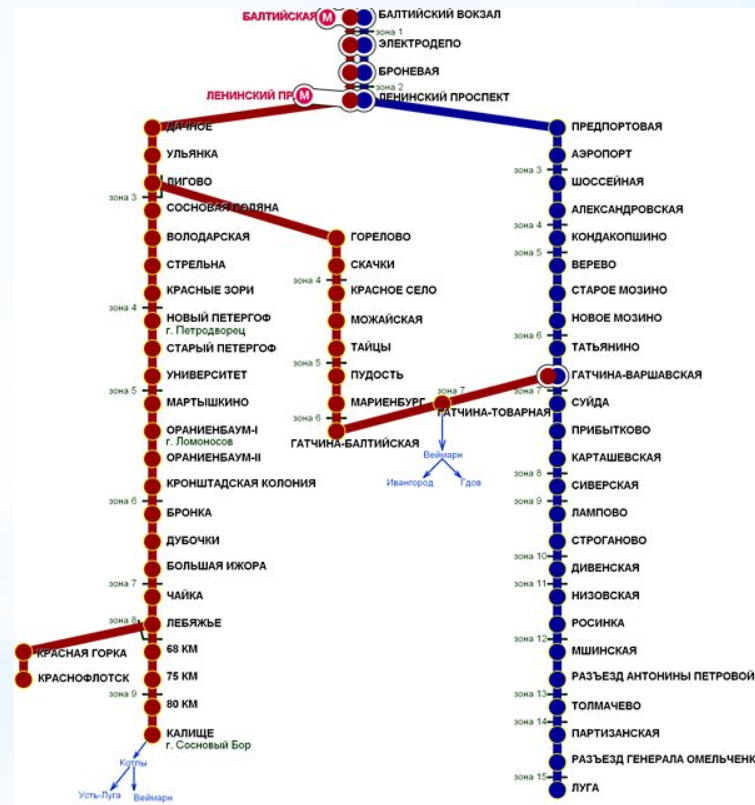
БАЛТИЙСКАЯ М
БАЛТИЙСКИЙ ВОКЗАЛ
зона 1
ЭЛЕКТРОДЕПО
БРОНЕВАЯ
зона 2
ЛЕНИНСКИЙ ПР. М
ЛЕНИНСКИЙ ПРОСПЕКТ

ДАЧНОЕ
УЛЬЯНКА
ЛИГОВО
зона 3
СОСНОВАЯ ПОЛЯНА
ВОЛОДАРСКАЯ
СТРЕЛЬНА
КРАСНЫЕ ЗОРИ
зона 4
НОВЫЙ ПЕТЕРГОФ
г. Петродворец
СТАРЫЙ ПЕТЕРГОФ
УНИВЕРСИТЕТ
зона 5
МАРТЫШКИНО
ОРАНИЕНБАУМ-I
г. Ломоносов
ОРАНИЕНБАУМ-II
КРОНШТАДСКАЯ КОЛОНИЯ
зона 6
БРОНКА
ДУБОЧКИ
БОЛЬШАЯ ИЖОРА
зона 7
ЧАЙКА
зона 8
ЛЕБЯЖЬЕ
КРАСНАЯ ГОРКА
КРАСНОФЛОТСК
68 КМ
75 КМ
зона 9
80 КМ
КАЛИЩЕ
г. Сосновый Бор
Котлы
Усть-Луга
Веймарн

ГОРЕЛОВО
СКАЧКИ
зона 4
КРАСНОЕ СЕЛО
МОЖАЙСКАЯ
ТАЙЦЫ
зона 5
ПУДОСТЬ
МАРИЕНБУРГ
зона 6
ГАТЧИНА-БАЛТИЙСКАЯ
зона 7
ГАТЧИНА-ТОВАРНАЯ
Веймарн
Ивангород
Гдов

ПРЕДПОРТОВАЯ
АЭРОПОРТ
зона 3
ШОССЕЙНАЯ
АЛЕКСАНДРОВСКАЯ
зона 4
КОНДАКОПШИНО
зона 5
ВЕРЕВО
СТАРОЕ МОЗИНО
НОВОЕ МОЗИНО
зона 6
ТАТЬЯНИНО
ГАТЧИНА-ВАРШАВСКАЯ
зона 7
СУЙДА
ПРИБЫТКОВО
КАРТАШЕВСКАЯ
зона 8
СИВЕРСКАЯ
зона 9
ЛАМПОВО
СТРОГАНОВО
зона 10
ДИВЕНСКАЯ
зона 11
НИЗОВСКАЯ
РОСИНКА
зона 12
МШИНСКАЯ
РАЗЪЕЗД АНТОНИНЫ ПЕТРОВОЙ
зона 13
ТОЛМАЧЕВО
зона 14
ПАРТИЗАНСКАЯ
РАЗЪЕЗД ГЕНЕРАЛА ОМЕЛЬЧЕНК
зона 15
ЛУГА